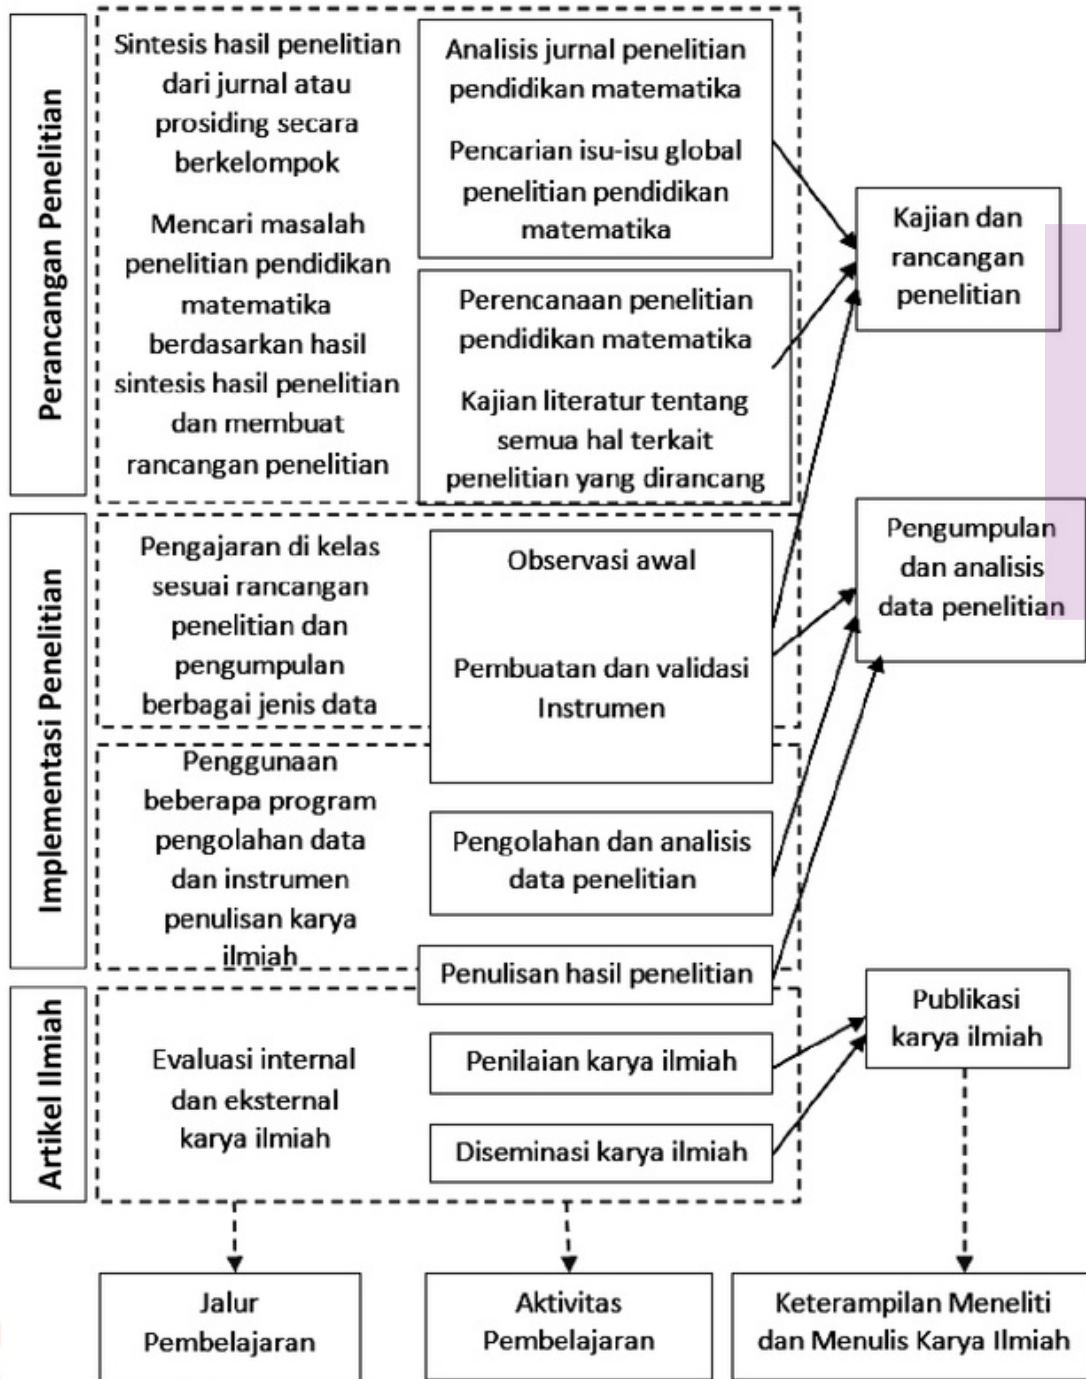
Perancangan Penelitian

Sintesis hasil penelitian dari jurnal atau prosiding secara berkelompok

Mencari masalah penelitian pendidikan matematika berdasarkan hasil sintesis hasil penelitian dan membuat rancangan penelitian

Analisis jurnal penelitian pendidikan matematika

Pencarian isu-isu global penelitian pendidikan matematika

Perencanaan penelitian pendidikan matematika

Kajian literatur tentang semua hal terkait penelitian yang dirancang

Kajian dan rancangan penelitian

Implementasi Penelitian

Pengajaran di kelas sesuai rancangan penelitian dan pengumpulan berbagai jenis data

Observasi awal

Pembuatan dan validasi Instrumen

Pengumpulan dan analisis data penelitian

Penggunaan beberapa program pengolahan data dan instrumen penulisan karya ilmiah

Pengolahan dan analisis data penelitian

Penulisan hasil penelitian

Artikel Ilmiah

Evaluasi internal dan eksternal karya ilmiah

Penilaian karya ilmiah

Diseminasi karya ilmiah

Publikasi karya ilmiah

Jalur Pembelajaran

Aktivitas Pembelajaran

Keterampilan Meneliti dan Menulis Karya Ilmiah